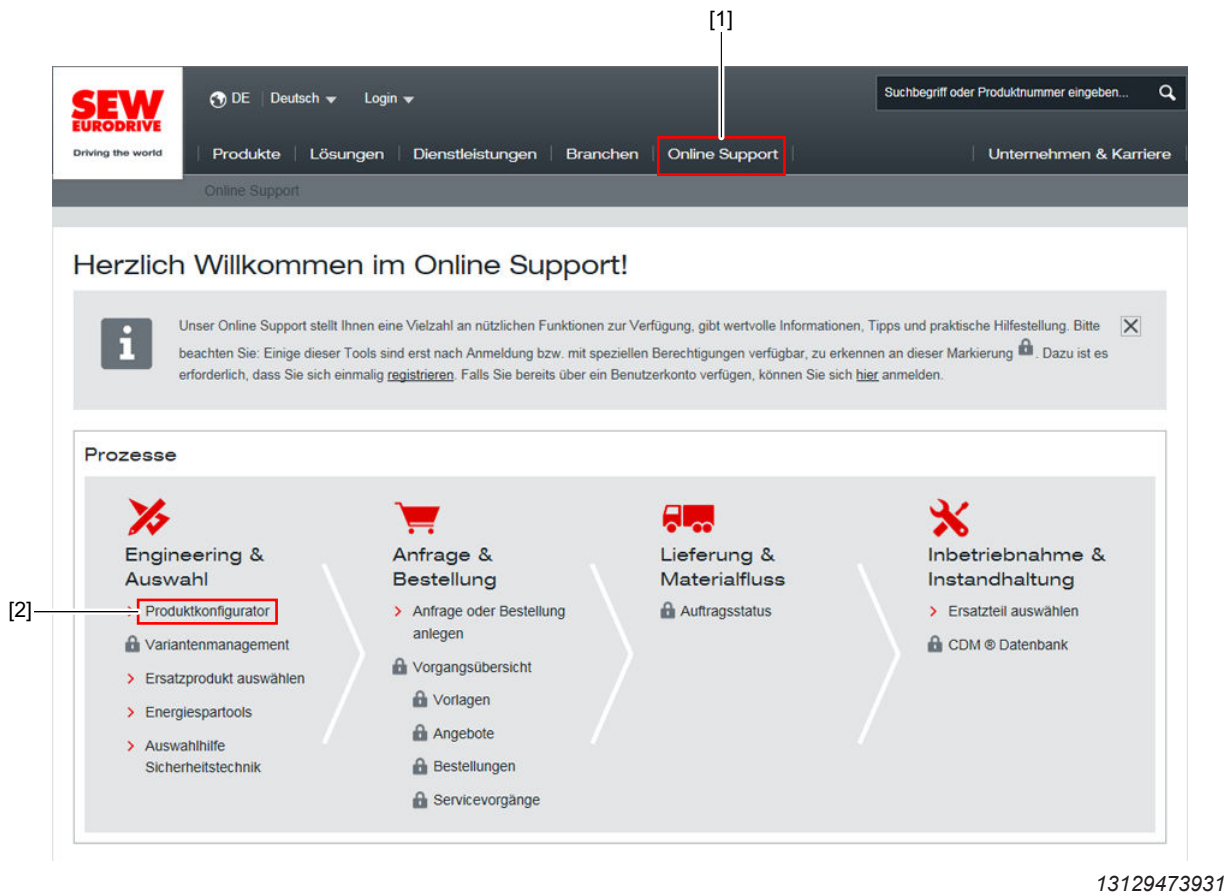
[1]

SEW EURODRIVE
Driving the world

DE | Deutsch | Login

Suchbegriff oder Produktnummer eingeben...

Produkte | Lösungen | Dienstleistungen | Branchen | Online Support | Unternehmen & Karriere

Online Support

Herzlich Willkommen im Online Support!

Unser Online Support stellt Ihnen eine Vielzahl an nützlichen Funktionen zur Verfügung, gibt wertvolle Informationen, Tipps und praktische Hilfestellung. Bitte beachten Sie: Einige dieser Tools sind erst nach Anmeldung bzw. mit speziellen Berechtigungen verfügbar, zu erkennen an dieser Markierung. Dazu ist es erforderlich, dass Sie sich einmalig registrieren. Falls Sie bereits über ein Benutzerkonto verfügen, können Sie sich hier anmelden.

Prozesse

Engineering & Auswahl
[2] Produktkonfigurator
Variantenmanagement
Ersatzprodukt auswählen
Energiespartools
Auswahlhilfe Sicherheitstechnik

Anfrage & Bestellung
Anfrage oder Bestellung anlegen
Vorgangsübersicht
Vorlagen
Angebote
Bestellungen
Servicevorgänge

Lieferung & Materialfluss
Auftragsstatus

Inbetriebnahme & Instandhaltung
Ersatzteil auswählen
CDM ® Datenbank

13129473931